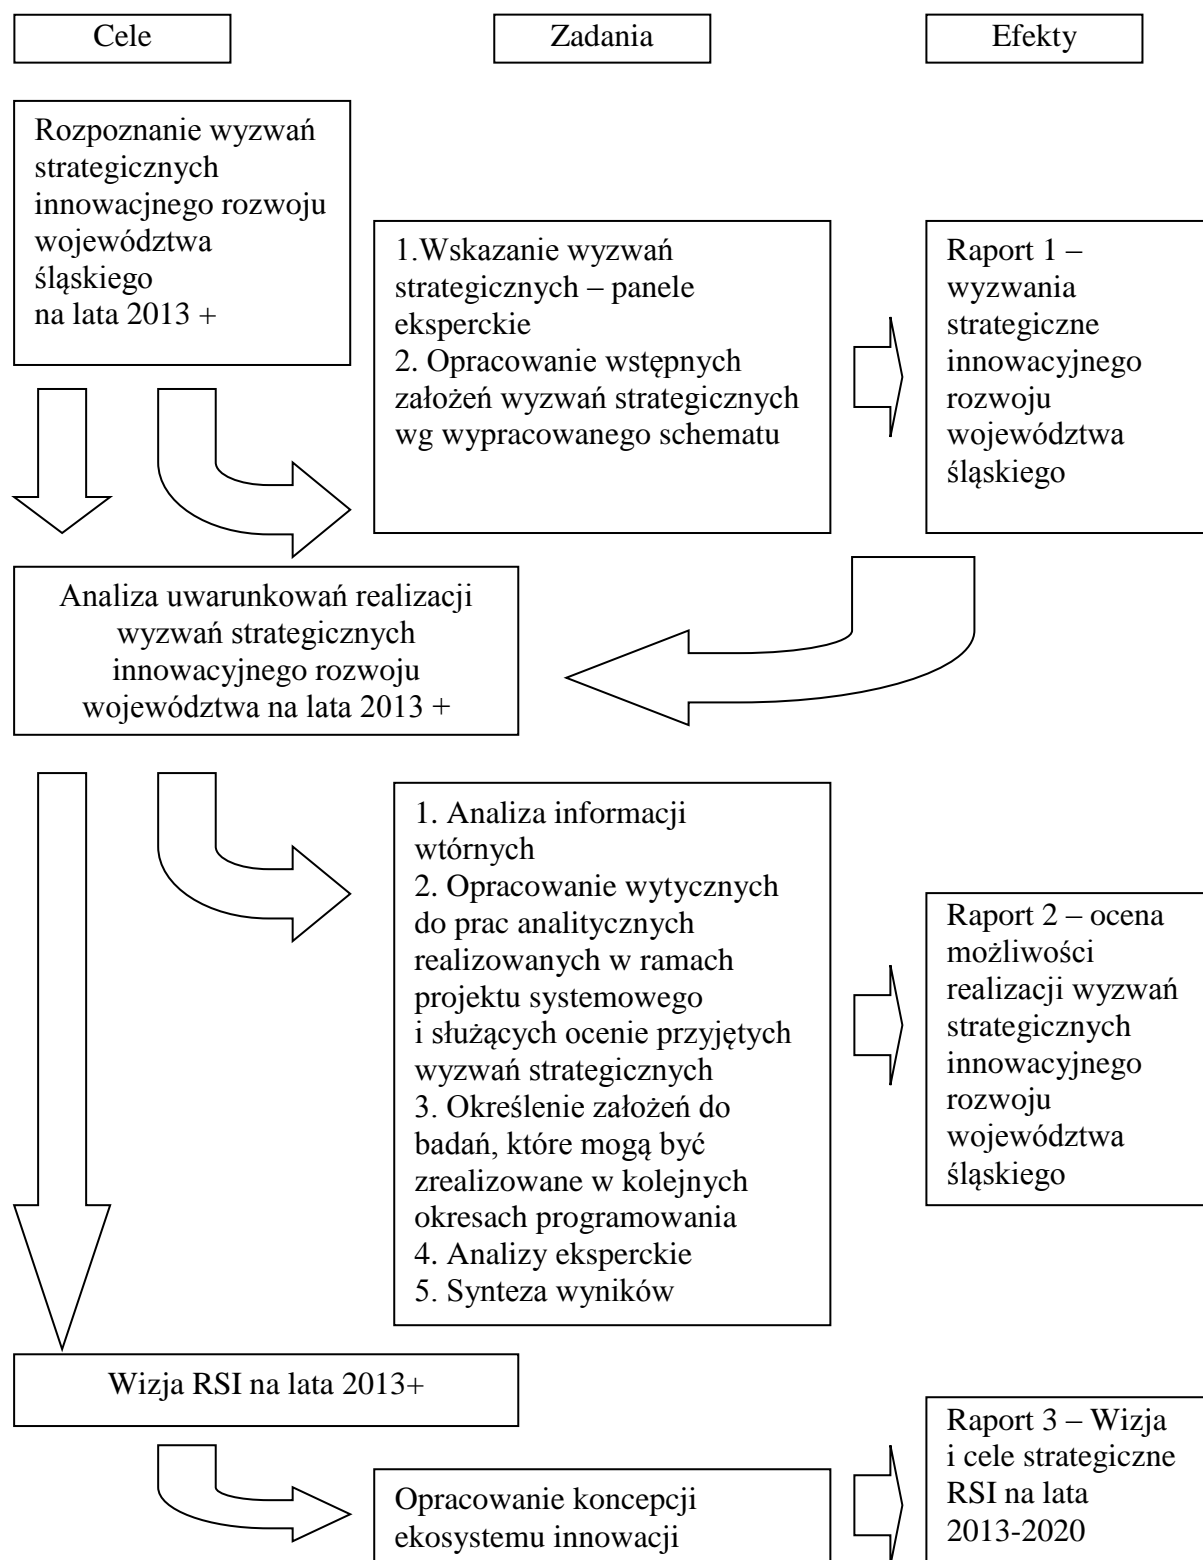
Cele

Zadania

Efekty

Rozpoznanie wyzwań strategicznych innowacjnego rozwoju województwa śląskiego na lata 2013 +

1.Wskazanie wyzwań strategicznych – panele eksperckie
2. Opracowanie wstępnych założeń wyzwań strategicznych wg wypracowanego schematu

Raport 1 – wyzwania strategiczne innowacyjnego rozwoju województwa śląskiego

Analiza uwarunkowań realizacji wyzwań strategicznych innowacyjnego rozwoju województwa na lata 2013 +

1. Analiza informacji wtórnych
2. Opracowanie wytycznych do prac analitycznych realizowanych w ramach projektu systemowego i służących ocenie przyjętych wyzwań strategicznych
3. Określenie założeń do badań, które mogą być zrealizowane w kolejnych okresach programowania
4. Analizy eksperckie
5. Synteza wyników

Raport 2 – ocena możliwości realizacji wyzwań strategicznych innowacyjnego rozwoju województwa śląskiego

Wizja RSI na lata 2013+

Opracowanie koncepcji ekosystemu innowacji

Raport 3 – Wizja i cele strategiczne RSI na lata 2013-2020